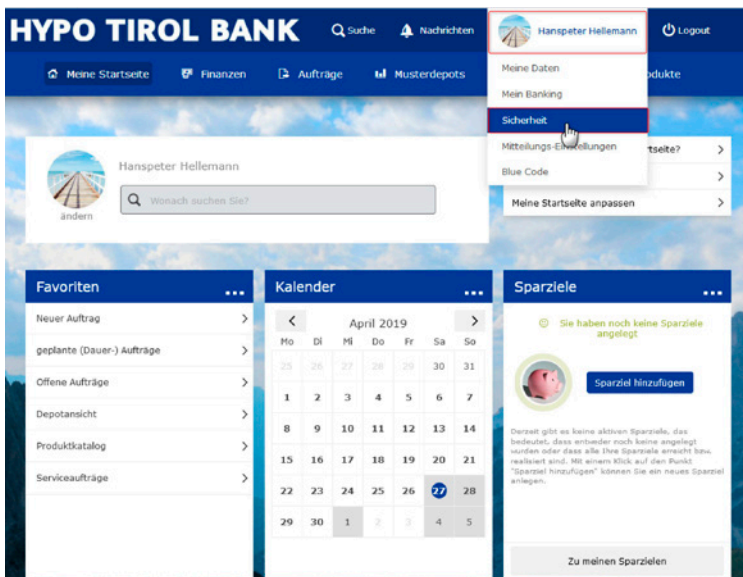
HYPO TIROL BANK

Suche

Nachrichten

Hanspeter Hellemann

Logout

Meine Startseite

Finanzen

Aufträge

Musterdepots

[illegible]odukte

Meine Daten

Mein Banking

Sicherheit

Mitteilungs-Einstellungen

Blue Code

Hanspeter Hellemann

Wonach suchen Sie?

ändern

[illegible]rtseite?

Meine Startseite anpassen

Favoriten ...

Neuer Auftrag

geplante (Dauer-) Aufträge

Offene Aufträge

Depotansicht

Produktkatalog

Serviceaufträge

Kalender ...

April 2019

| Mo | Di | Mi | Do | Fr | Sa | So |
|---|---|---|---|---|---|---|
| 25 | 26 | 27 | 28 | 29 | 30 | 31 |
| 1 | 2 | 3 | 4 | 5 | 6 | 7 |
| 8 | 9 | 10 | 11 | 12 | 13 | 14 |
| 15 | 16 | 17 | 18 | 19 | 20 | 21 |
| 22 | 23 | 24 | 25 | 26 | 27 | 28 |
| 29 | 30 | 1 | 2 | 3 | 4 | 5 |

Sparziele ...

Sie haben noch keine Sparziele angelegt

Sparziel hinzufügen

Derzeit gibt es keine aktiven Sparziele, das bedeutet, dass entweder noch keine angelegt wurden oder dass alle Ihre Sparziele erreicht bzw. realisiert sind. Mit einem Klick auf den Punkt "Sparziel hinzufügen" können Sie ein neues Sparziel anlegen.

Zu meinen Sparzielen